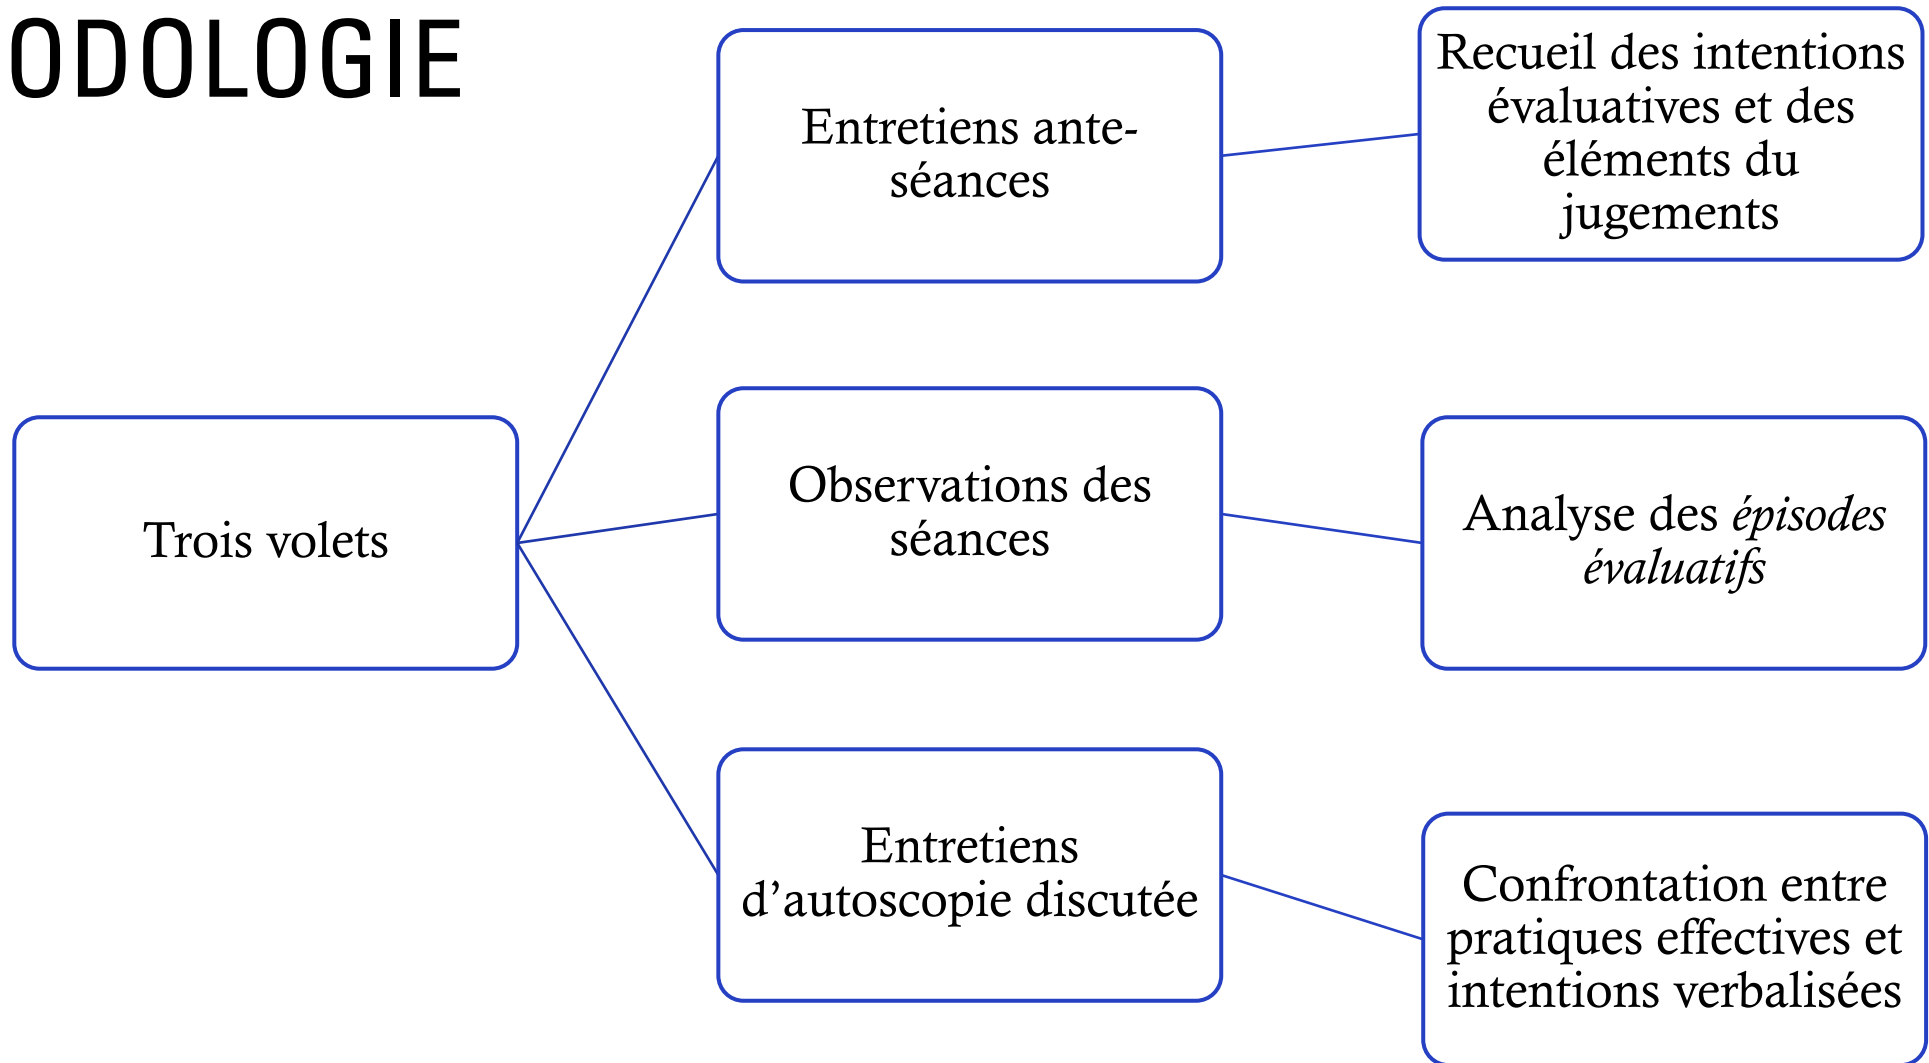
ODOLOGIE

Trois volets

Entretiens ante-séances

Recueil des intentions évaluatives et des éléments du jugements

Observations des séances

Analyse des *épisodes évaluatifs*

Entretiens d'autoscopie discutée

Confrontation entre pratiques effectives et intentions verbalisées